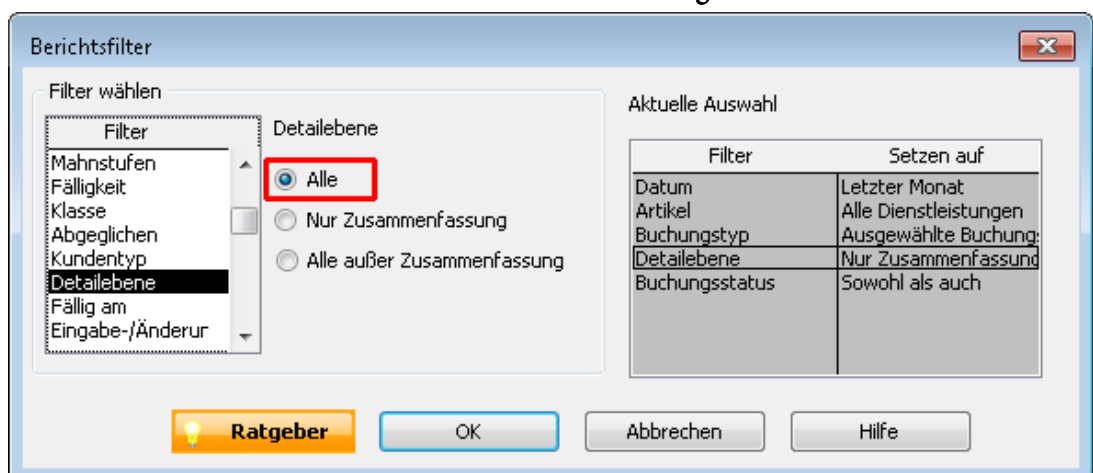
Berichtsfilter

Filter wählen

| Filter |
|---|
| Mahnstufen |
| Fälligkeit |
| Klasse |
| Abgeglichen |
| Kundentyp |
| Detailebene |
| Fällig am |
| Eingabe-/Änderur |

Detailebene

Alle

Nur Zusammenfassung

Alle außer Zusammenfassung

Aktuelle Auswahl

| Filter | Setzen auf |
|---|---|
| Datum | Letzter Monat |
| Artikel | Alle Dienstleistungen |
| Buchungstyp | Ausgewählte Buchung: |
| Detailebene | Nur Zusammenfassund |
| Buchungsstatus | Sowohl als auch |

Ratgeber

OK

Abbrechen

Hilfe